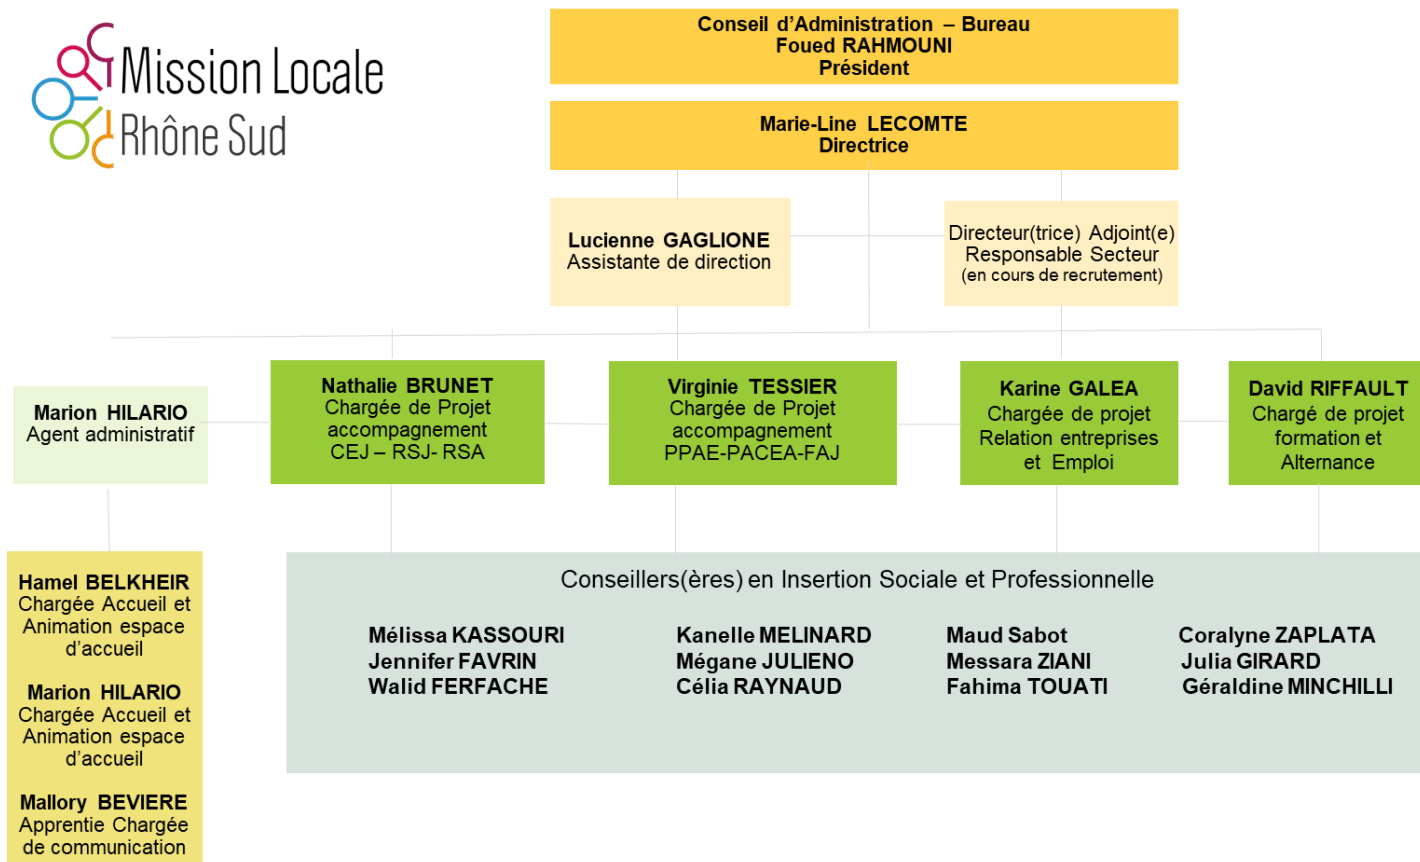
Mission Locale
Rhône Sud

Conseil d'Administration – Bureau
Foued RAHMOUNI
Président

Marie-Line LECOMTE
Directrice

Lucienne GAGLIONE
Assistante de direction

Directeur(trice) Adjoint(e)
Responsable Secteur
(en cours de recrutement)

Marion HILARIO
Agent administratif

Nathalie BRUNET
Chargée de Projet accompagnement
CEJ – RSJ- RSA

Virginie TESSIER
Chargée de Projet accompagnement
PPAE-PACEA-FAJ

Karine GALEA
Chargée de projet
Relation entreprises et Emploi

David RIFFAULT
Chargé de projet formation et Alternance

Hamel BELKHEIR
Chargée Accueil et Animation espace d'accueil

Marion HILARIO
Chargée Accueil et Animation espace d'accueil

Mallory BEVIERE
Apprentie Chargée de communication

Conseillers(ères) en Insertion Sociale et Professionnelle

Mélissa KASSOURI
Jennifer FAVRIN
Walid FERFACHE

Kanelle MELINARD
Mégane JULIENO
Célia RAYNAUD

Maud Sabot
Messara ZIANI
Fahima TOUATI

Coralyne ZAPLATA
Julia GIRARD
Géraldine MINCHILLI